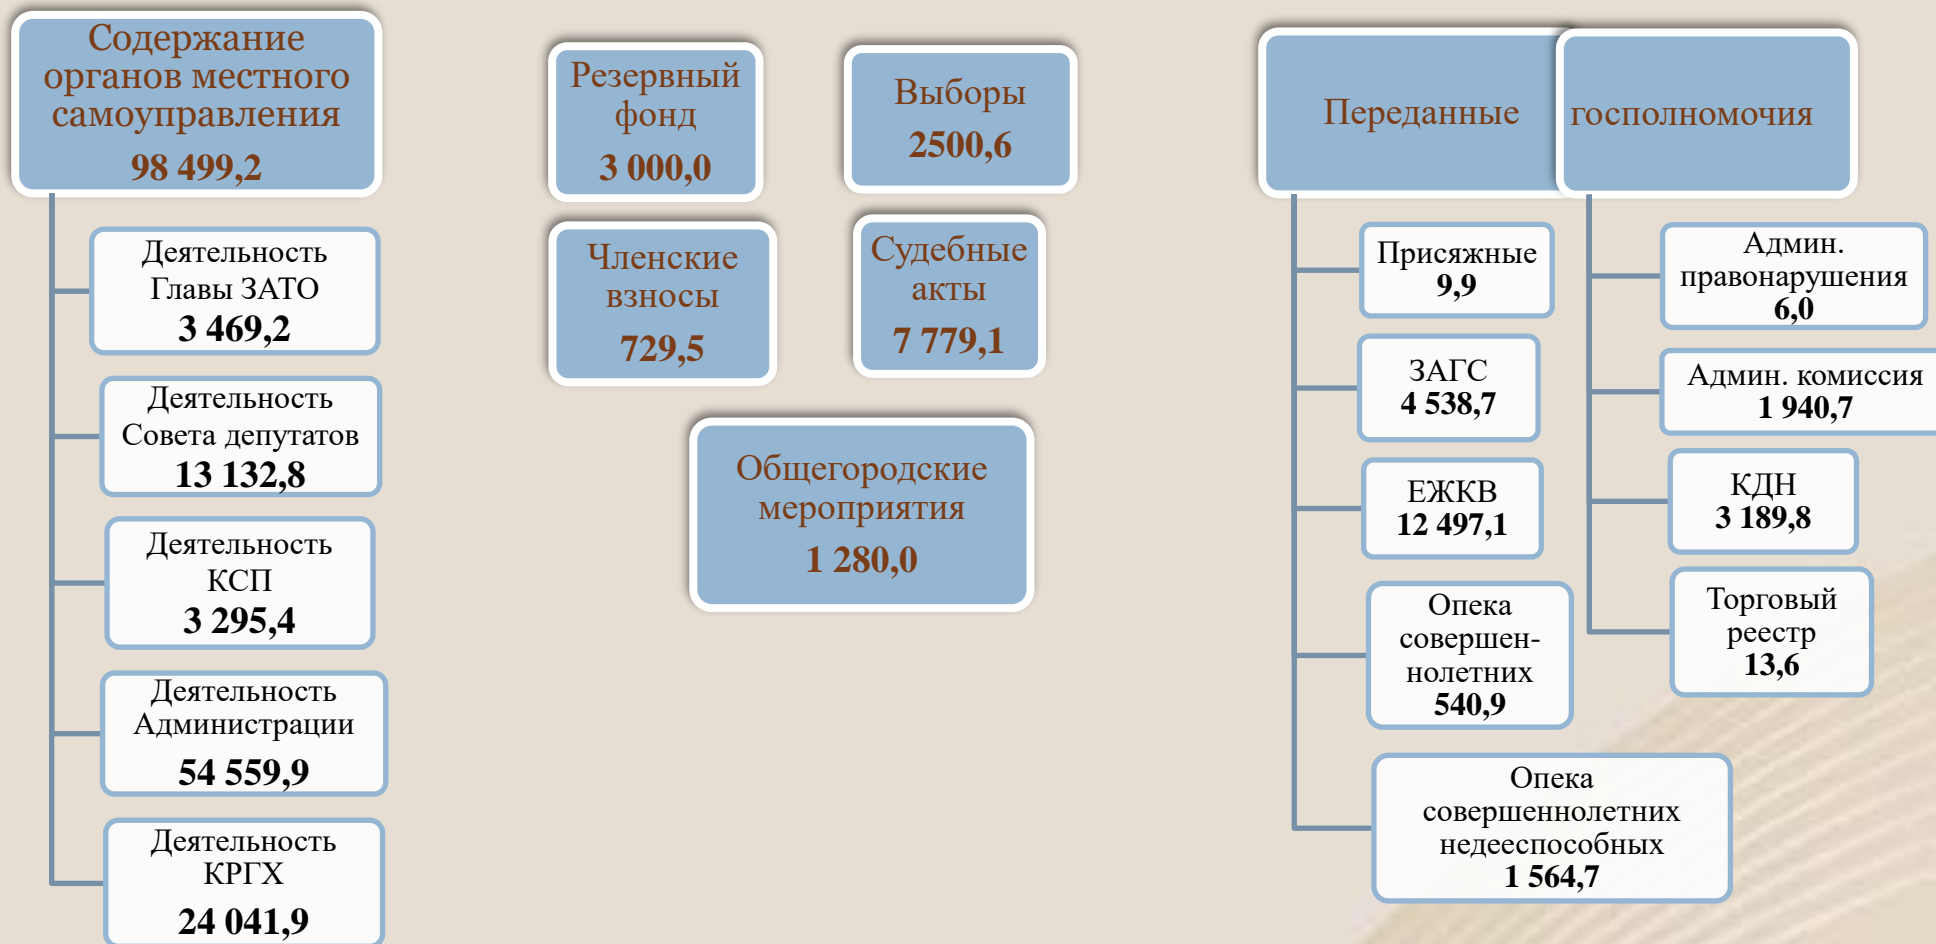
Содержание органов местного самоуправления
98 499,2

Деятельность Главы ЗАТО
3 469,2

Деятельность Совета депутатов
13 132,8

Деятельность КСП
3 295,4

Деятельность Администрации
54 559,9

Деятельность КРГХ
24 041,9

Резервный фонд
3 000,0

Выборы
2500,6

Членские взносы
729,5

Судебные акты
7 779,1

Общегородские мероприятия
1 280,0

Переданные госполномочия

Присяжные
9,9

ЗАГС
4 538,7

ЕЖКВ
12 497,1

Опека совершеннолетних
540,9

Опека совершеннолетних недееспособных
1 564,7

Админ. правонарушения
6,0

Админ. комиссия
1 940,7

КДН
3 189,8

Торговый реестр
13,6